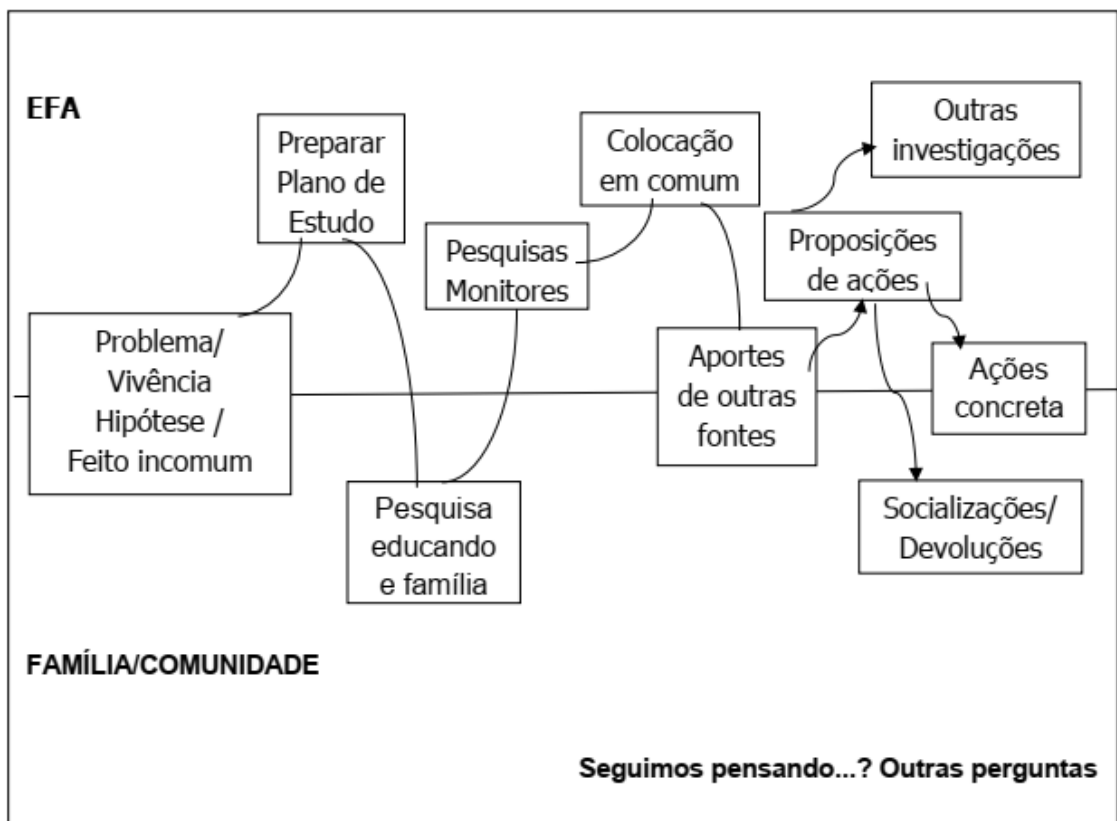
EFA

Preparar Plano de Estudo

Colocação em comum

Outras investigações

Pesquisas Monitores

Proposições de ações

Problema/ Vivência Hipótese / Feito incomum

Aportes de outras fontes

Ações concreta

Pesquisa educando e família

Socializações/ Devoluções

FAMÍLIA/COMUNIDADE

Seguimos pensando...? Outras perguntas